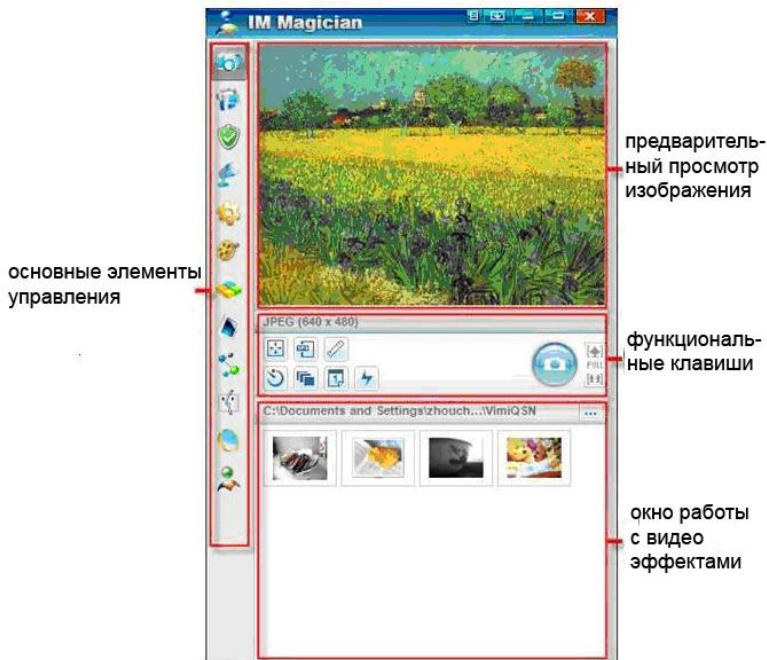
IM Magician

JPEG (640 x 480)

FULL

C:\Documents and Settings\zhouch...\VimiQSN

...

предварительный просмотр изображения

основные элементы управления

функциональные клавиши

окно работы с видео эффектами